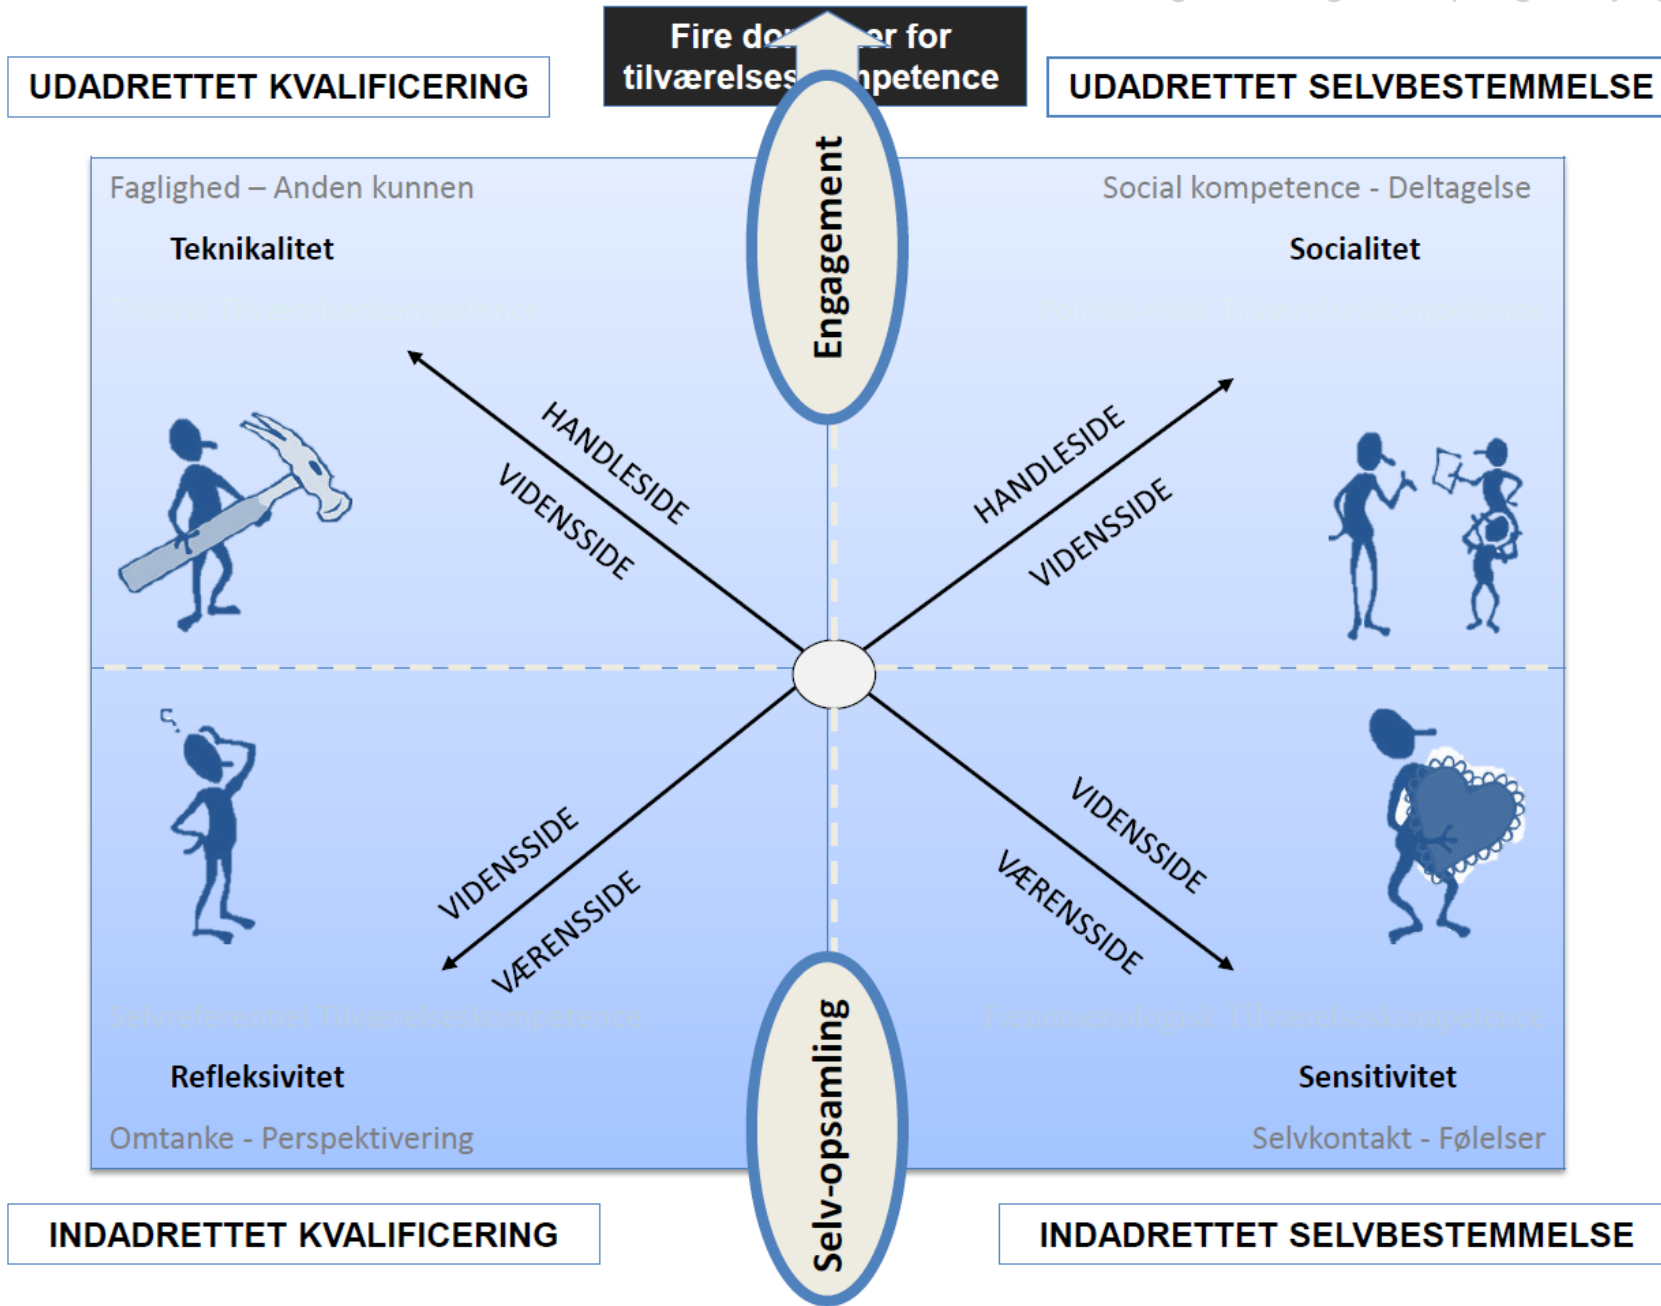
Fire do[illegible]er for tilværelses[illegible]petence

UDADRETTET KVALIFICERING

UDADRETTET SELVBESTEMMELSE

Faglighed – Anden kunnen

Teknikalitet

Social kompetence - Deltagelse

Socialitet

Engagement

HANDLESIDE

VIDENSSIDE

HANDLESIDE

VIDENSSIDE

VIDENSSIDE

VÆRENSSIDE

VIDENSSIDE

VÆRENSSIDE

Selv-opsamling

Refleksivitet

Omtanke - Perspektivering

Sensitivitet

Selvkontakt - Følelser

INDADRETTET KVALIFICERING

INDADRETTET SELVBESTEMMELSE